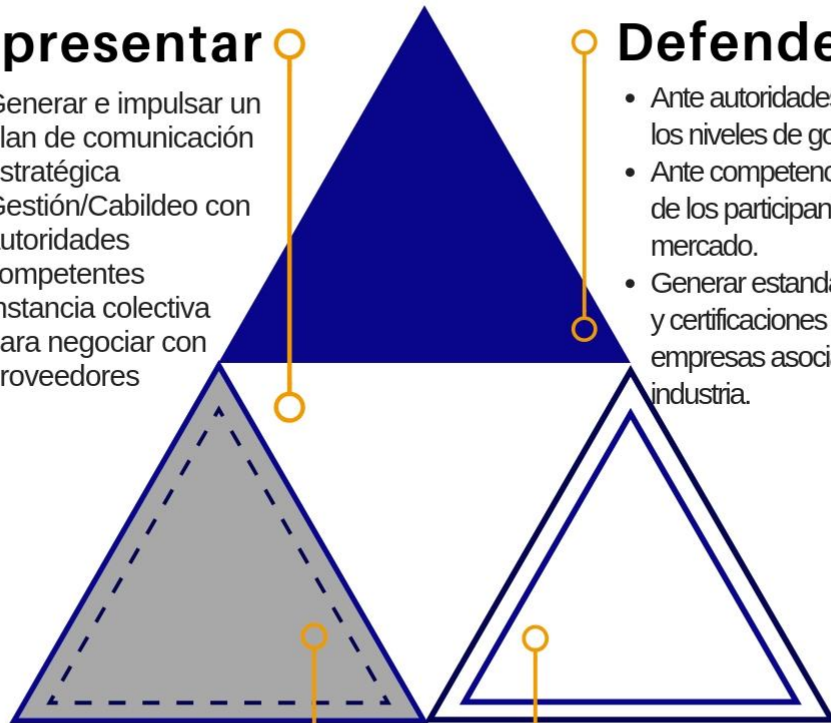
presentar

Generar e impulsar un lan de comunicación stratégica
Gestión/Cabildeo con utoridades ompetentes
nstancia colectiva ara negociar con roveedores

Defende

• Ante autoridades los niveles de go
• Ante competenc de los participan mercado.
• Generar estanda y certificaciones empresas asoci industria.